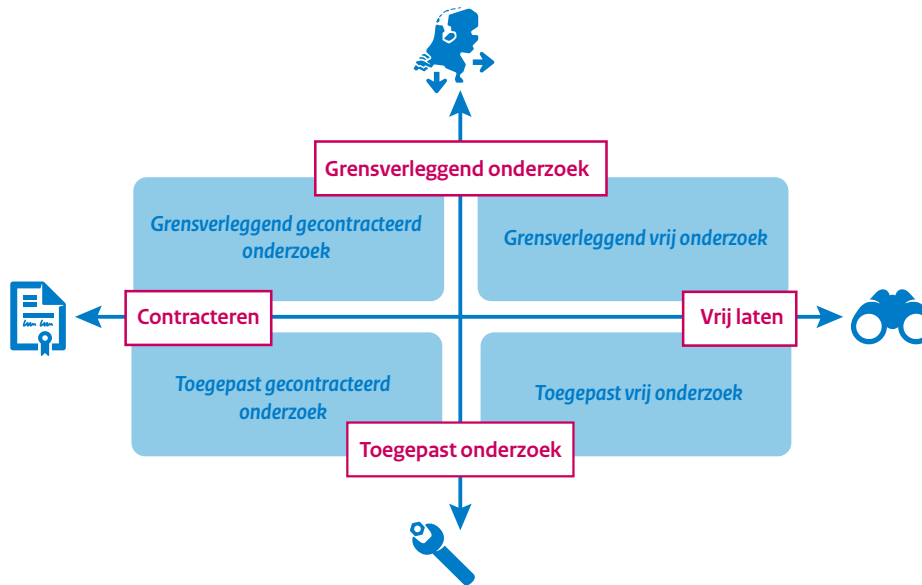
Grensverleggend onderzoek

Grensverleggend gecontracteerd onderzoek

Grensverleggend vrij onderzoek

Contracteren

Vrij laten

Toegepast gecontracteerd onderzoek

Toegepast vrij onderzoek

Toegepast onderzoek